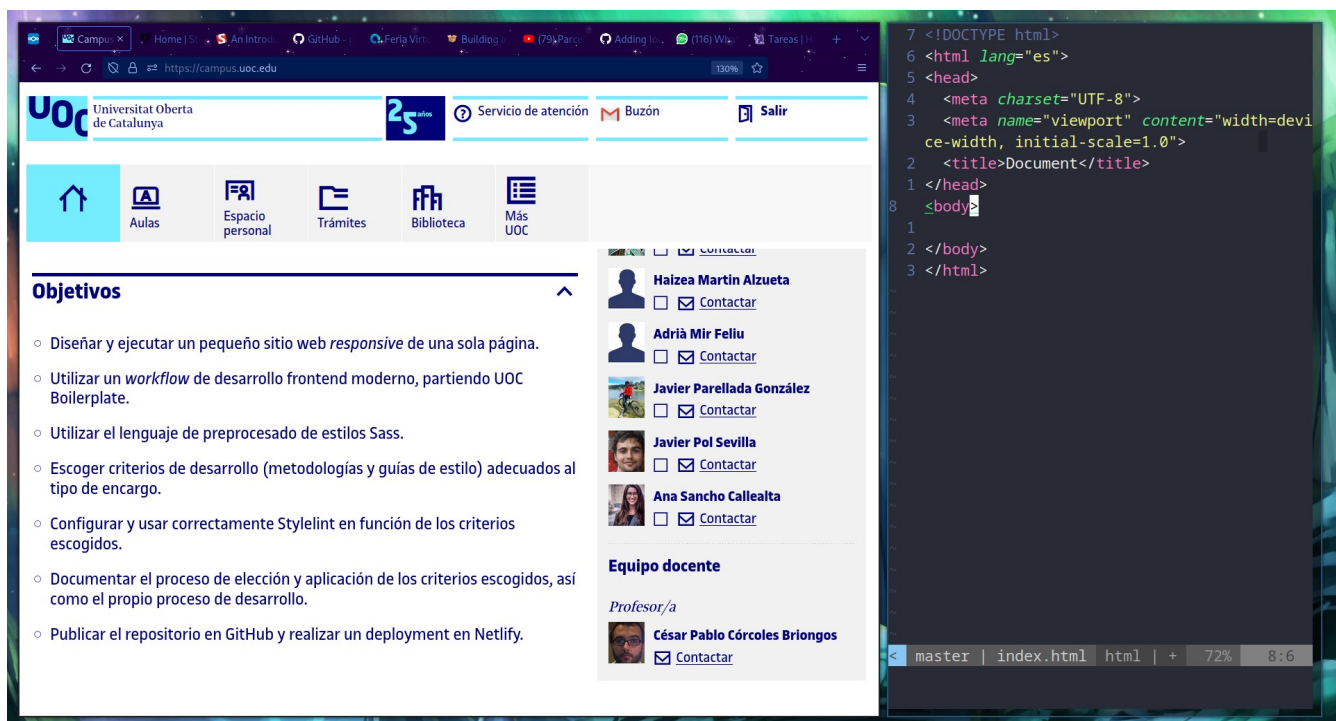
Campus | Home | S | An Introd | GitHub | Feria Virt | Building | (79) Parc | Adding lo | (116) Wh | Tareas | +

https://campus.uoc.edu 130%

UOC Universitat Oberta de Catalunya | 25 años | Servicio de atención | Buzón | Salir

Aulas | Espacio personal | Trámites | Biblioteca | Más UOC

Objetivos

○ Diseñar y ejecutar un pequeño sitio web *responsive* de una sola página.

○ Utilizar un *workflow* de desarrollo frontend moderno, partiendo UOC Boilerplate.

○ Utilizar el lenguaje de preprocesado de estilos Sass.

○ Escoger criterios de desarrollo (metodologías y guías de estilo) adecuados al tipo de encargo.

○ Configurar y usar correctamente Stylelint en función de los criterios escogidos.

○ Documentar el proceso de elección y aplicación de los criterios escogidos, así como el propio proceso de desarrollo.

○ Publicar el repositorio en GitHub y realizar un deployment en Netlify.

Contactar

Haizea Martin Alzueta
Contactar

Adrià Mir Feliu
Contactar

Javier Parellada González
Contactar

Javier Pol Sevilla
Contactar

Ana Sancho Callealta
Contactar

Equipo docente

Profesor/a

César Pablo Córcoles Briongos
Contactar

7 <!DOCTYPE html>
6 <html lang="es">
5 <head>
4 <meta charset="UTF-8">
3 <meta name="viewport" content="width=device-width, initial-scale=1.0">
2 <title>Document</title>
1 </head>
8 <body>
1
2 </body>
3 </html>

< master | index.html html | + 72% 8:6